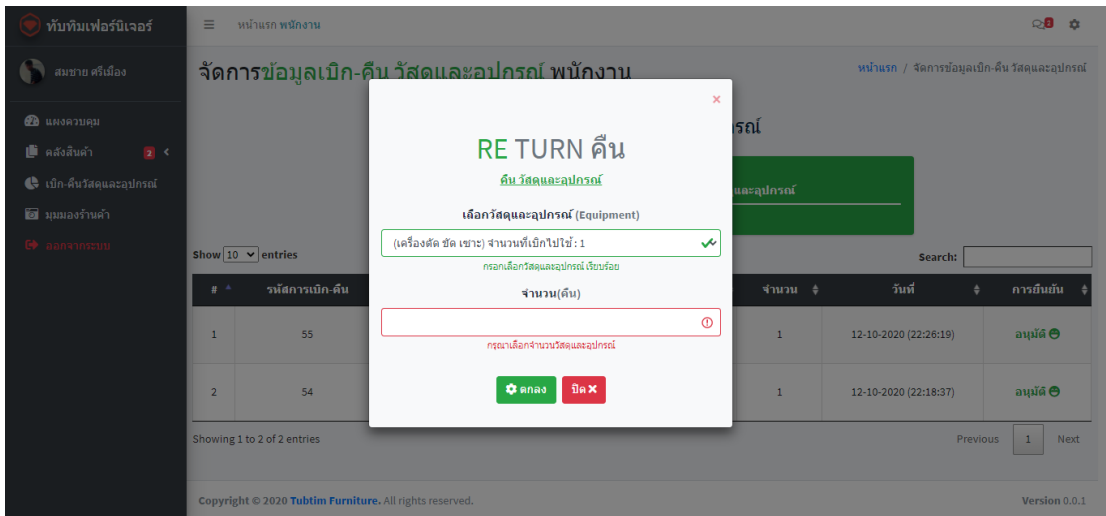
ทับทิมเฟอร์นิเจอร์

สมชาย ศรีเมือง

แผงควบคุม
คลังสินค้า 2
เบิก-คืนวัสดุและอุปกรณ์
มุมมองร้านค้า
ออกจากระบบ

≡ หน้าแรก พนักงาน

8

จัดการข้อมูลเบิก-คืน วัสดุและอุปกรณ์ พนักงาน

หน้าแรก / จัดการข้อมูลเบิก-คืน วัสดุและอุปกรณ์

รณ์

และอุปกรณ์

Show 10 entries

Search:

| # | รหัสการเบิก-คืน | จำนวน | วันที่ | การยืนยัน |
|---|---|---|---|---|
| 1 | 55 | 1 | 12-10-2020 (22:26:19) | อนุมัติ |
| 2 | 54 | 1 | 12-10-2020 (22:18:37) | อนุมัติ |

Showing 1 to 2 of 2 entries

Previous 1 Next

×

RE TURN คืน

คืน วัสดุและอุปกรณ์

เลือกวัสดุและอุปกรณ์ (Equipment)

(เครื่องตัด ชัด เซาะ) จำนวนที่เบิกไปใช้ : 1

กรอกเลือกวัสดุและอุปกรณ์ เรียบร้อย

จำนวน(คืน)

กรุณาเลือกจำนวนวัสดุและอุปกรณ์

ตกลง ปิด

Copyright © 2020 Tubtim Furniture. All rights reserved.

Version 0.0.1